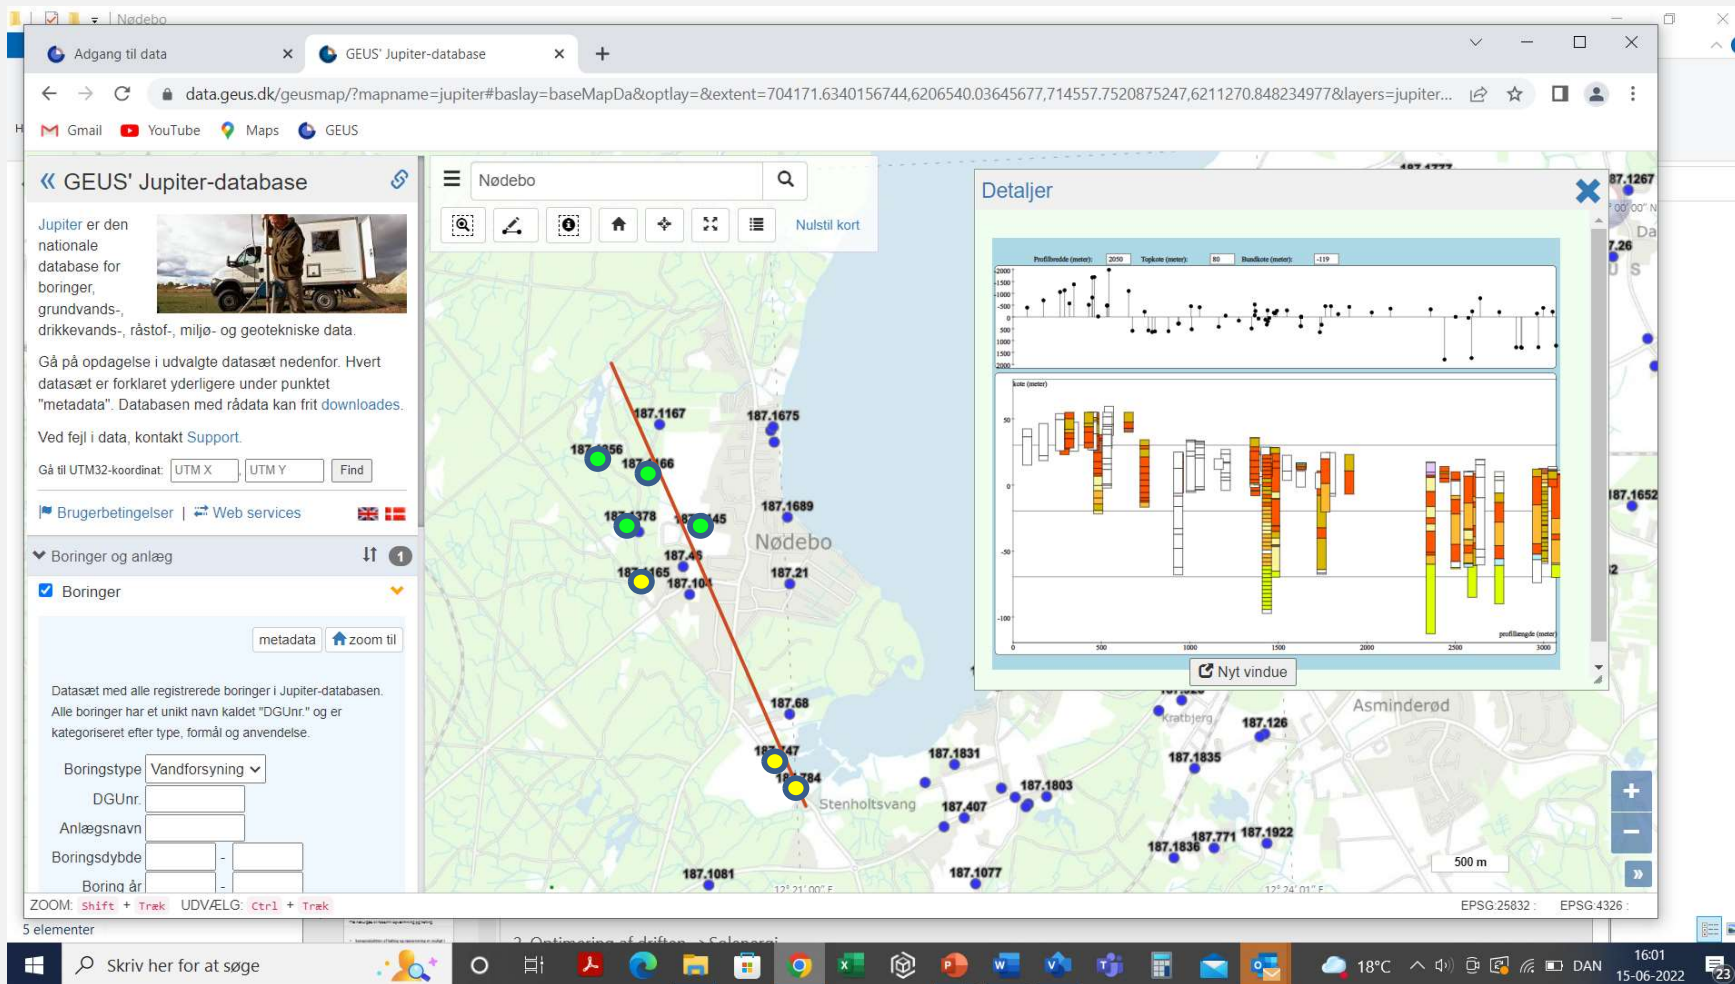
Nødebo

Adgang til data
GEUS' Jupiter-database

data.geus.dk/geusmap/?mapname=jupiter#baslay=baseMapDa&optlay=&extent=704171.6340156744,6206540.03645677,714557.7520875247,6211270.848234977&layers=jupiter...

Gmail YouTube Maps GEUS

« GEUS' Jupiter-database

Jupiter er den nationale database for boringer, grundvands-, drikkevands-, råstof-, miljø- og geotekniske data.

Gå på opdagelse i udvalgte datasæt nedenfor. Hvert datasæt er forklaret yderligere under punktet "metadata". Databasen med rådata kan frit downloades.

Ved fejl i data, kontakt Support.

Gå til UTM32-koordinat: UTM X UTM Y Find

Brugerbetingelser | Web services

Boringer og anlæg 1

Boringer

metadata zoom til

Datasæt med alle registrerede boringer i Jupiter-databasen. Alle boringer har et unikt navn kaldet "DGUnr." og er kategoriseret efter type, formål og anvendelse.

Boringstype Vandforsyning
DGUnr.
Anlægsnavn
Boringsdybde -
Boring år -

Nødebo
Nulstil kort

187.1167
187.1675
187.1356
187.1166
187.1378
187.145
187.1689
Nødebo
187.46
187.1165
187.104
187.21
187.68
187.147
187.784
Stenholtsvang
187.1831
187.407
187.1803
187.1835
187.126
Kratbjerg
Asminderød
187.1836
187.771
187.1922
187.1081
187.1077
187.1267
187.1652
500 m
12° 21' 00" E
12° 24' 01" E

Detaljer

Profilbredde (meter): 2050 Topkote (meter): 80 Bundkote (meter): -119
kote (meter)
profillængde (meter)
0 500 1000 1500 2000 2500 3000

Nyt vindue

ZOOM: Shift + Træk UDVÆLG: Ctrl + Træk
EPSG:25832 EPSG:4326

5 elementer
2. Optimering af driften > Solenergi

Skriv her for at søge
18°C DAN 16:01 15-06-2022